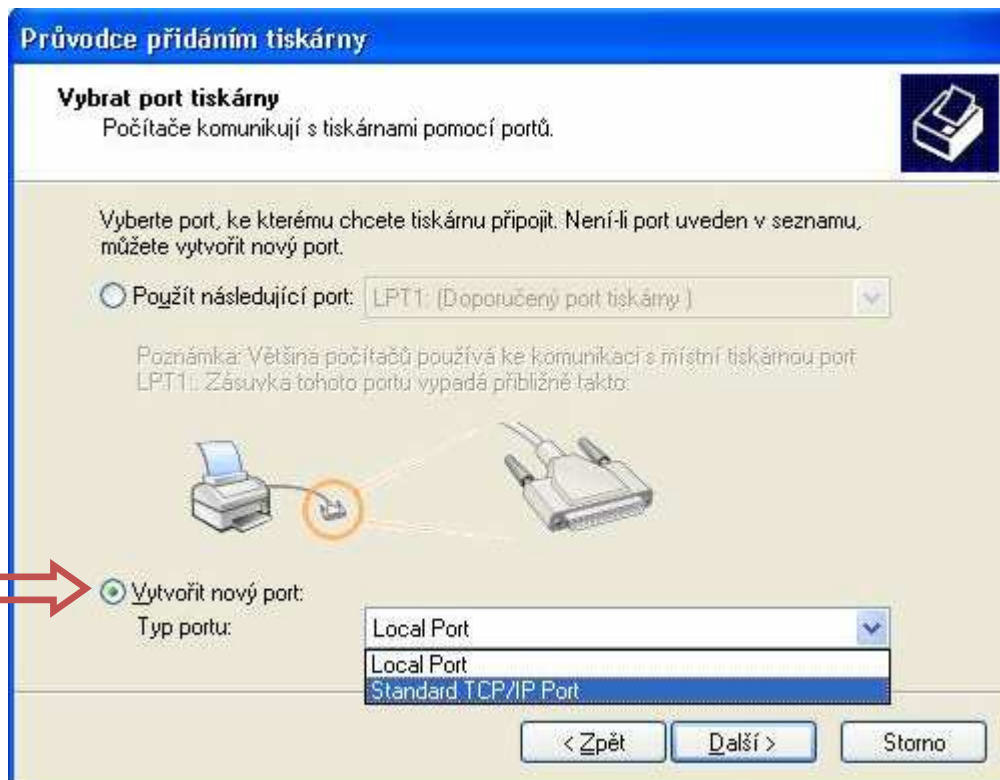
Průvodce přidáním tiskárny

Vybrat port tiskárny
Počítače komunikují s tiskárnami pomocí portů.

Vyberte port, ke kterému chcete tiskárnu připojit. Není-li port uveden v seznamu, můžete vytvořit nový port.

Použít následující port: LPT1: (Doporučený port tiskárny)

Poznámka: Většina počítačů používá ke komunikaci s místní tiskárnou port LPT1:. Zásuvka tohoto portu vypadá přibližně takto:

Vytvořit nový port:
Typ portu: Local Port

Local Port
Standard TCP/IP Port

< Zpět
Další >
Storno